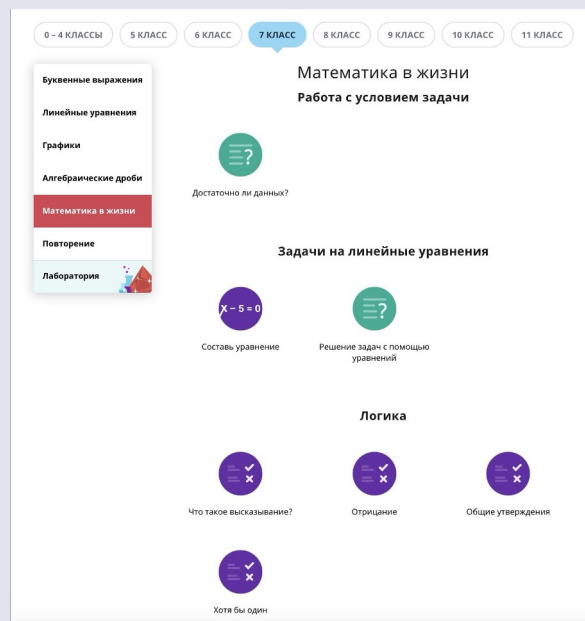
0 – 4 КЛАССЫ 5 КЛАСС 6 КЛАСС 7 КЛАСС 8 КЛАСС 9 КЛАСС 10 КЛАСС 11 КЛАСС

Буквенные выражения
Линейные уравнения
Графики
Алгебраические дроби
Математика в жизни
Повторение
Лаборатория

Математика в жизни

Работа с условием задачи

Достаточно ли данных?

Задачи на линейные уравнения

$x - 5 = 0$

Составь уравнение

Решение задач с помощью уравнений

Логика

Что такое высказывание?

Отрицание

Общие утверждения

Хотя бы один